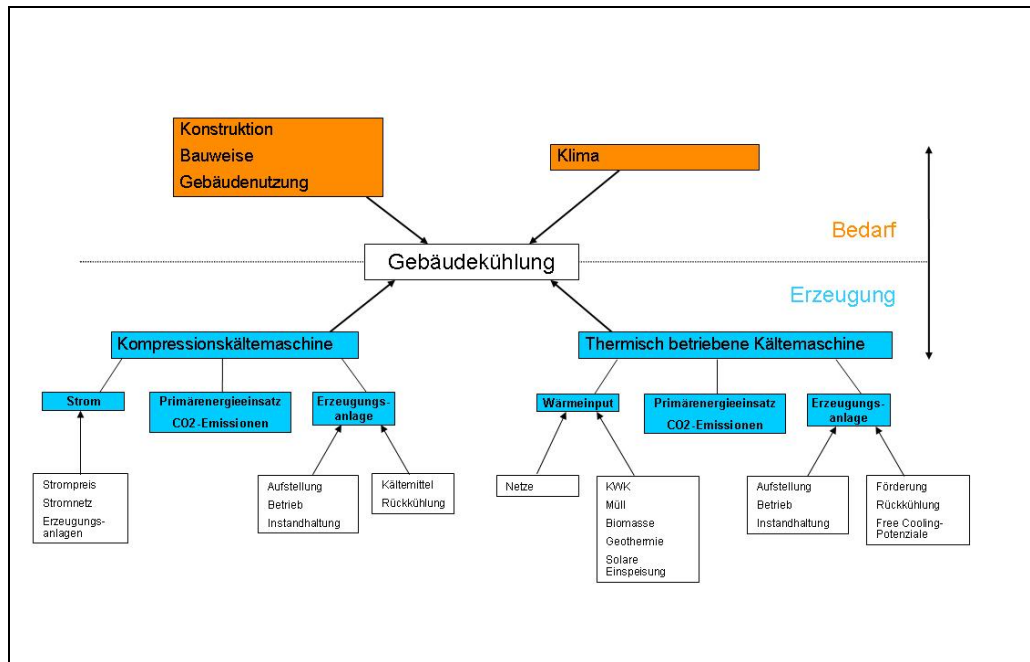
Konstruktion
Bauweise
Gebäudenutzung

Klima

Bedarf

Gebäudekühlung

Erzeugung

Kompressionskältemaschine

Thermisch betriebene Kältemaschine

Strom

Primärenergieeinsatz
CO2-Emissionen

Erzeugungsanlage

Wärmeinput

Primärenergieeinsatz
CO2-Emissionen

Erzeugungsanlage

Strompreis
Stromnetz
Erzeugungsanlagen

Aufstellung
Betrieb
Instandhaltung

Kältemittel
Rückkühlung

Netze

KWK
Müll
Biomasse
Geothermie
Solare Einspeisung

Aufstellung
Betrieb
Instandhaltung

Förderung
Rückkühlung
Free Cooling-Potenziale